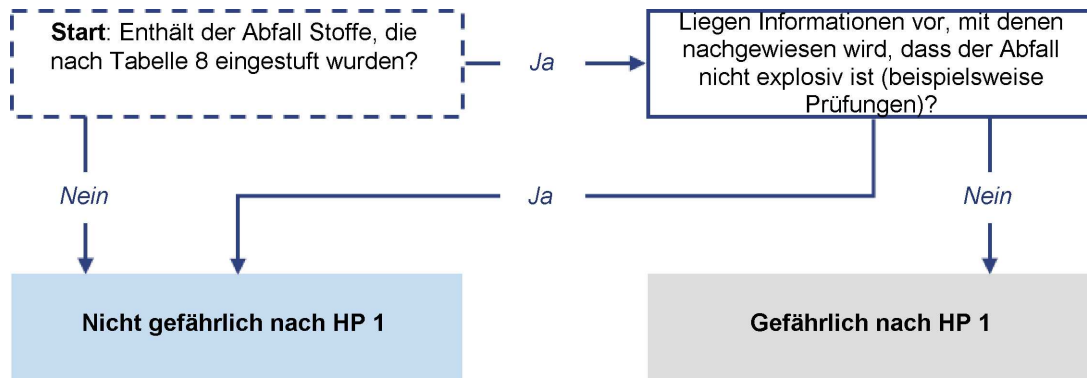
Start: Enthält der Abfall Stoffe, die nach Tabelle 8 eingestuft wurden?

Ja

Liegen Informationen vor, mit denen nachgewiesen wird, dass der Abfall nicht explosiv ist (beispielsweise Prüfungen)?

Nein

Ja

Nein

Nicht gefährlich nach HP 1

Gefährlich nach HP 1